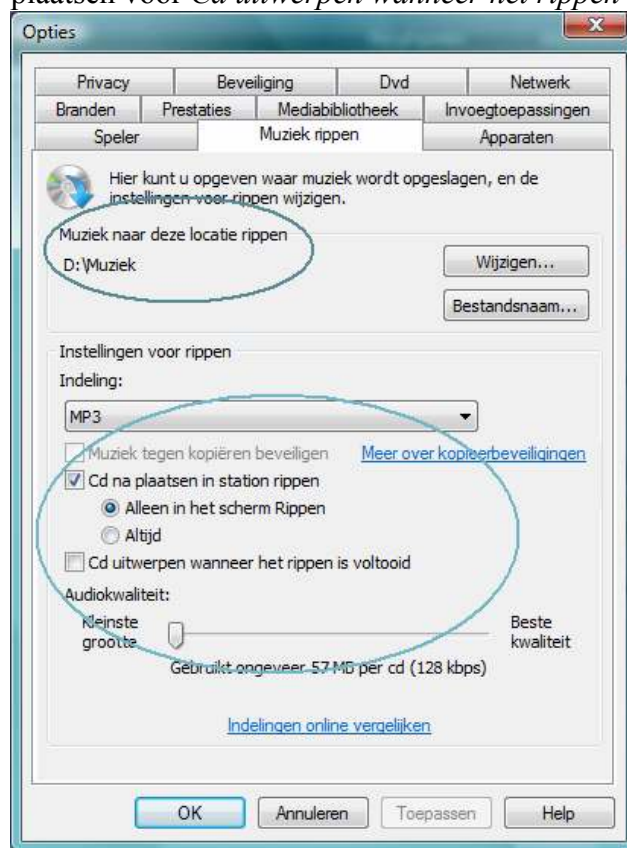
plaatsen voor Cd uitwerpen wanneer het rippen

Opties

| Privacy | Beveiliging | Dvd | Netwerk |
|---|---|---|---|
| Branden | Prestaties | Mediabibliotheek | Invoegtoepassingen |
| Speler | Muziek rippen | | Apparaten |

Hier kunt u opgeven waar muziek wordt opgeslagen, en de instellingen voor rippen wijzigen.

Muziek naar deze locatie rippen

D:\Muziek

Wijzigen...

Bestandsnaam...

Instellingen voor rippen

Indeling:

MP3

Muziek tegen kopiëren beveiligen

Meer over kopieerbeveiligingen

Cd na plaatsen in station rippen

Alleen in het scherm Rippen

Altijd

Cd uitwerpen wanneer het rippen is voltooid

Audiokwaliteit:

Kleinste grootte

Beste kwaliteit

Gebruikt ongeveer 57 MB per cd (128 kbps)

Indelingen online vergelijken

OK

Annuleren

Toepassen

Help